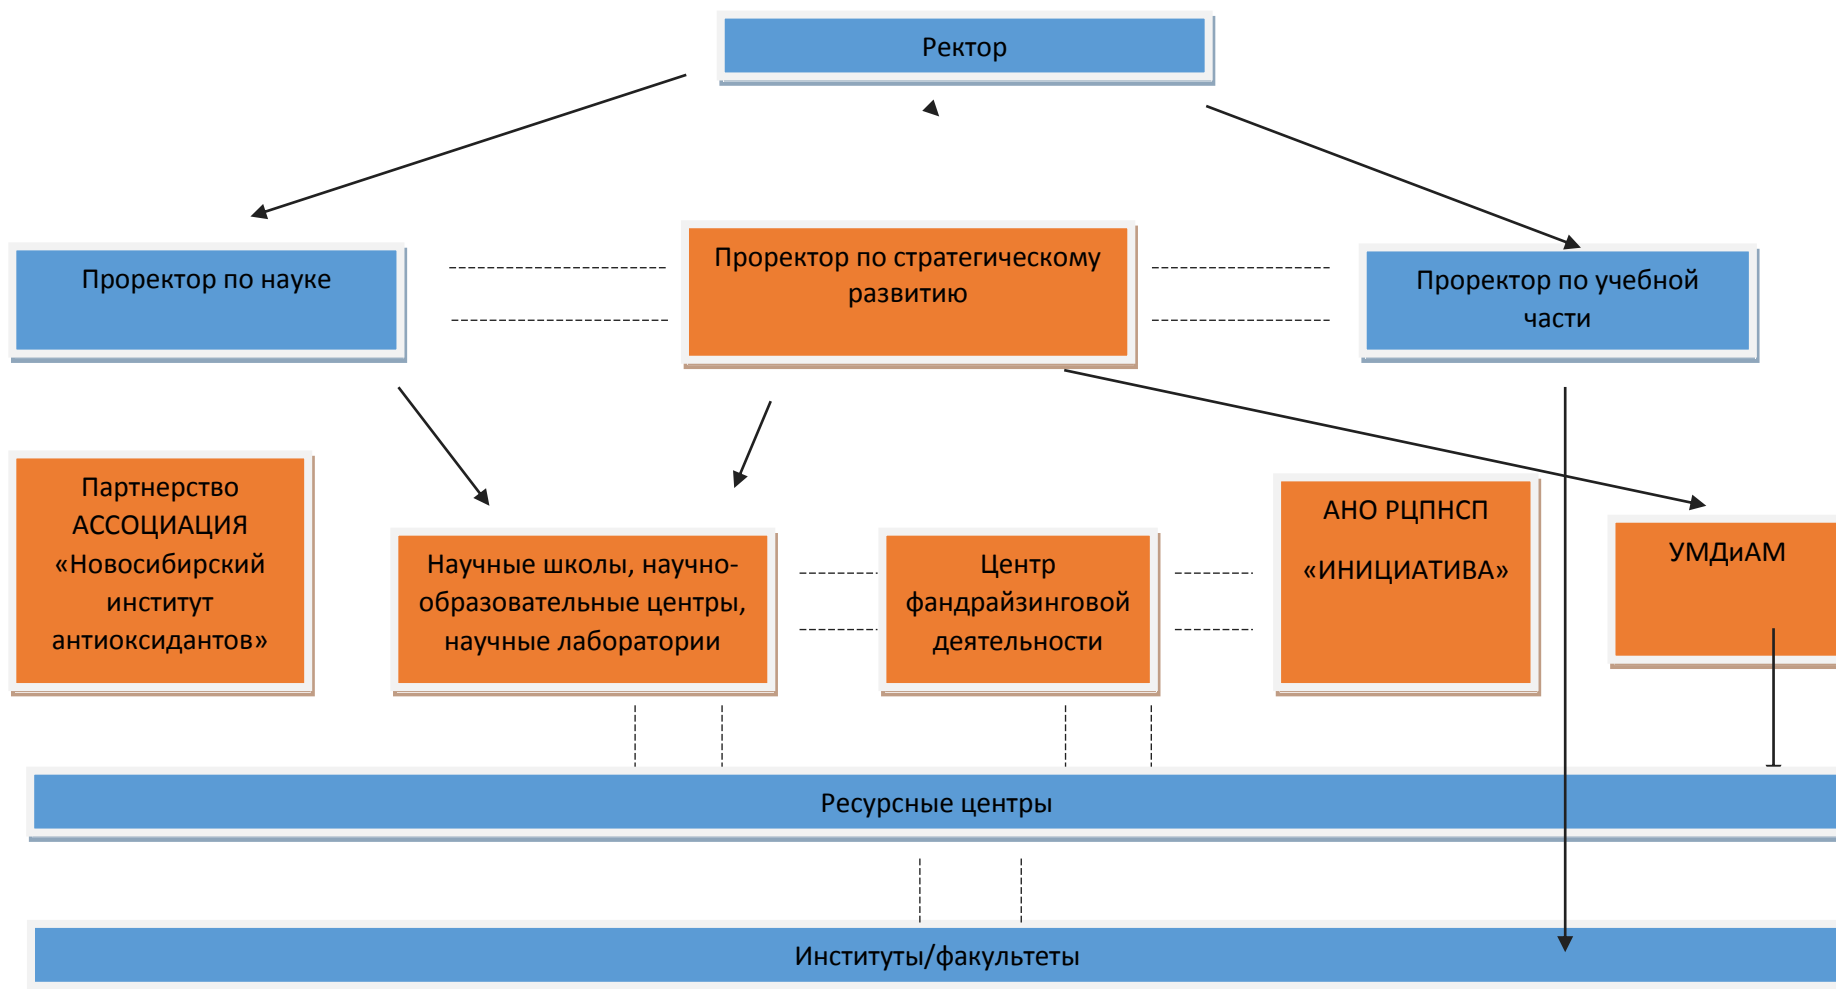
Ректор

Проректор по науке

Проректор по стратегическому развитию

Проректор по учебной части

Партнерство АССОЦИАЦИЯ «Новосибирский институт антиоксидантов»

Научные школы, научно-образовательные центры, научные лаборатории

Центр фандрайзинговой деятельности

АНО РЦПНСП «ИНИЦИАТИВА»

УМДиАМ

Ресурсные центры

Институты/факультеты